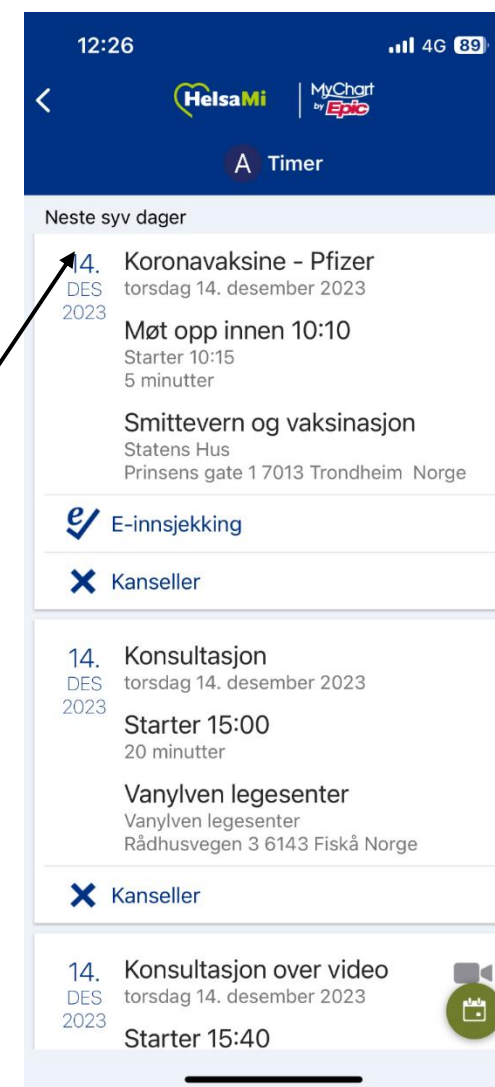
12:26
4G 89

HelsaMi | MyChart by Epic

A Timer

Neste syv dager

14. DES 2023
Koronavaksine - Pfizer
torsdag 14. desember 2023

Møt opp innen 10:10
Starter 10:15
5 minutter

Smittevern og vaksinasjon
Statens Hus
Prinsens gate 1 7013 Trondheim Norge

E-innsjekking

Kanseller

14. DES 2023
Konsultasjon
torsdag 14. desember 2023

Starter 15:00
20 minutter

Vanylven legesenter
Vanylven legesenter
Rådhusvegen 3 6143 Fiskå Norge

Kanseller

14. DES 2023
Konsultasjon over video
torsdag 14. desember 2023

Starter 15:40